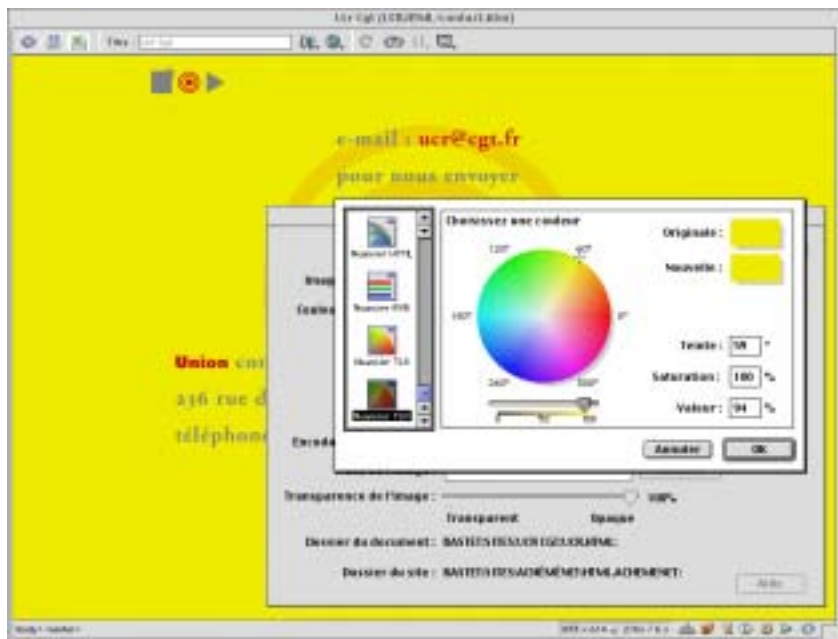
Ucr Cgt (UCR/HTML/contact.htm)

Titre: Ucr Cgt

e-mail : ucr@cgt.fr

pour nous envoyer

Union con

236 rue d

téléphone

Choisissez une couleur

Nuancier HTML

Nuancier RVB

Nuancier TLS

Nuancier TSV

120°

60°

180°

0°

240°

300°

Originale :

Nouvelle :

Teinte : 59 °

Saturation : 100 %

Valeur : 94 %

Annuler

OK

Encoda

Transparence de l'image : 100%

Transparent

Opaque

Dossier du document : BASTETS:FES:UCR CGT:UCR/HTML:

Dossier du site : BASTETS:FES:ACHEMENT:HTML:ACHEMENT:

Aide

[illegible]